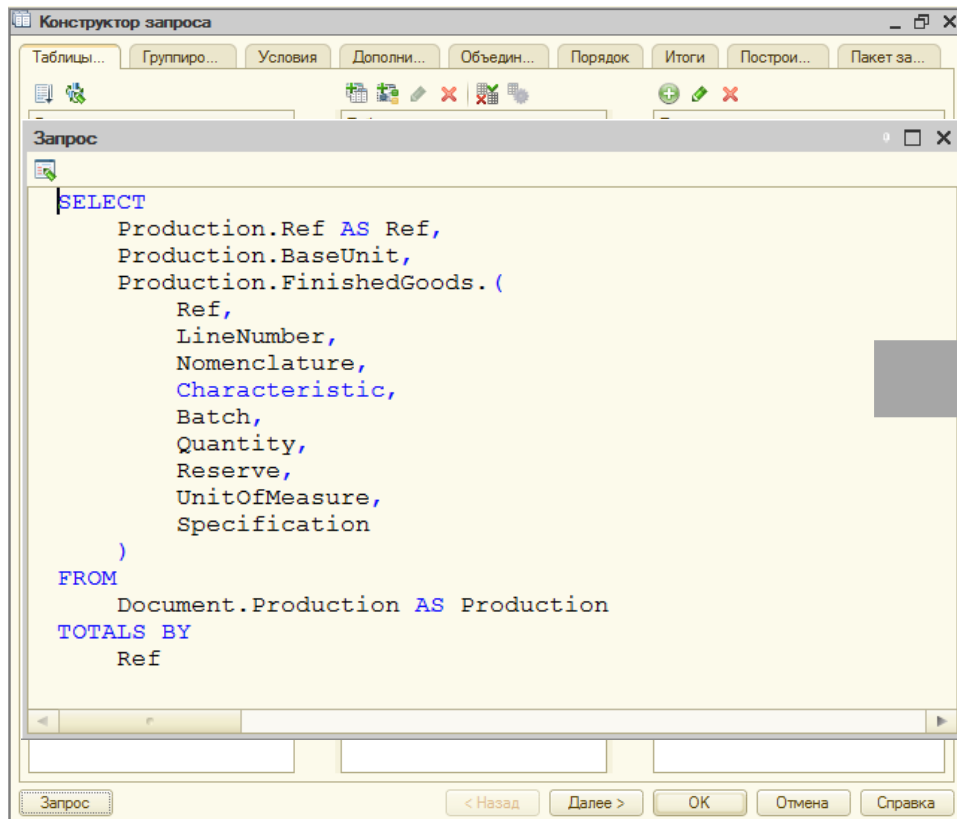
Конструктор запроса

Таблицы... | Группиро... | Условия | Дополни... | Объедин... | Порядок | Итоги | Построи... | Пакет за...

Запрос

SELECT
    Production.Ref AS Ref,
    Production.BaseUnit,
    Production.FinishedGoods.(
        Ref,
        LineNumber,
        Nomenclature,
        Characteristic,
        Batch,
        Quantity,
        Reserve,
        UnitOfMeasure,
        Specification
    )
FROM
    Document.Production AS Production
TOTALS BY
    Ref

Запрос | < Назад | Далее > | ОК | Отмена | Справка